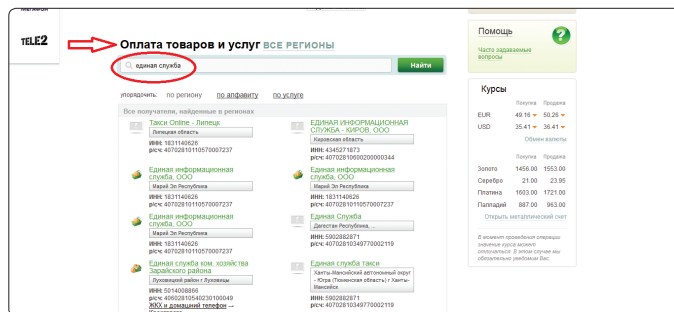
магазин

TELE2

Оплата товаров и услуг ВСЕ РЕГИОНЫ

единая служба

Найти

упорядочить: по региону по алфавиту по услуге

Все получатели, найденные в регионах

Такси Online - Липецк
Липецкая область
ИНН: 1831140626
р/сч: 40702810110570007237

Единая информационная служба, ООО
Марий Эл Республика
ИНН: 1831140626
р/сч: 40702810110570007237

Единая информационная служба, ООО
Марий Эл Республика
ИНН: 1831140626
р/сч: 40702810110570007237

Единая служба ком. хозяйства Зарайского района
Луховицкий район г.Луховицы
ИНН: 5014008866
р/сч: 40602810540230100049
ЖКХ и домашний телефон →

ЕДИНАЯ ИНФОРМАЦИОННАЯ СЛУЖБА - КИРОВ, ООО
Кировская область
ИНН: 4345271873
р/сч: 40702810600200000344

Единая информационная служба, ООО
Марий Эл Республика
ИНН: 1831140626
р/сч: 40702810110570007237

Единая Служба
Дагестан Республика
ИНН: 5902882871
р/сч: 40702810349770002119

Единая служба такси
Ханты-Мансийский автономный округ - Югра (Тюменская область) г.Ханты-Мансийск
ИНН: 5902882871
р/сч: 40702810349770002119

Помощь
Часто задаваемые вопросы

Курсы

| | Покупка | Продажа |
|---|---|---|
| EUR | 49.16 | 50.26 |
| USD | 35.41 | 36.41 |

Обмен валюты

| | Покупка | Продажа |
|---|---|---|
| Золото | 1458.00 | 1553.00 |
| Серебро | 21.00 | 23.95 |
| Платина | 1603.00 | 1721.00 |
| Палладий | 887.00 | 963.00 |

Открыть металлический счет

В момент проведения операции значение курса может отличаться. В этом случае мы обязательно уведомим Вас.